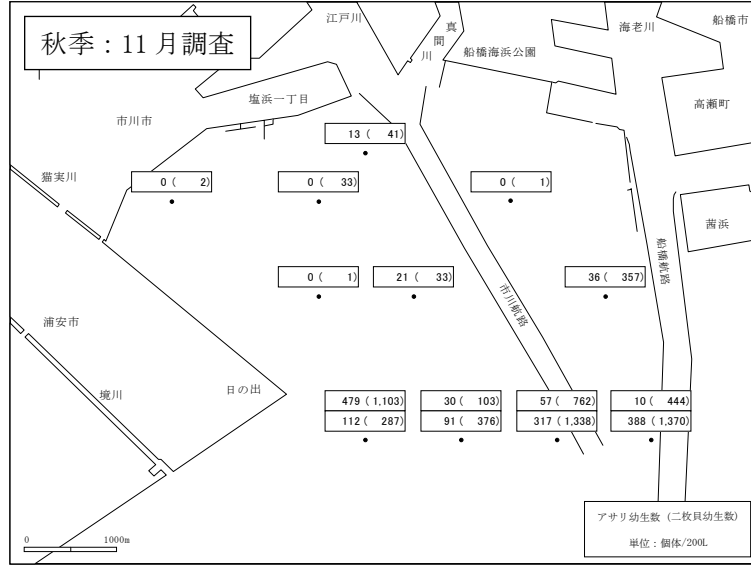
秋季：11 月調査

江戸川

真間川

船橋海浜公園

海老川

船橋市

高瀬町

塩浜一丁目

市川市

13（ 41）

猫実川

0（ 2）

0（ 33）

0（ 1）

茜浜

船橋航路

0（ 1）

21（ 33）

36（ 357）

市川航路

浦安市

境川

日の出

479（1,103）
112（ 287）

30（ 103）
91（ 376）

57（ 762）
317（1,338）

10（ 444）
388（1,370）

0　1000m

アサリ幼生数（二枚貝幼生数）
単位：個体/200L